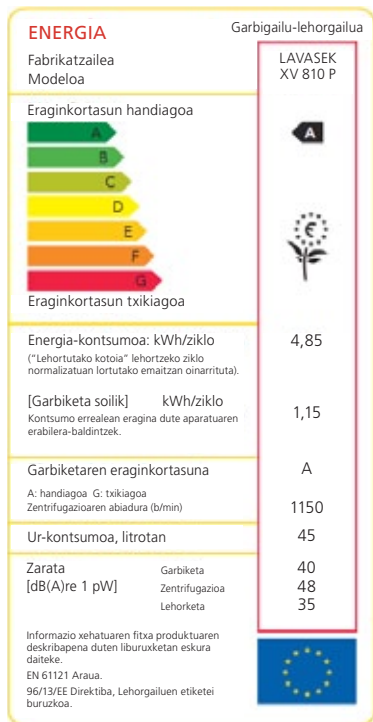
ENERGIA

Garbigailu-lehorgailua

Fabrikatzailea
Modeloa

LAVASEK
XV 810 P

Eraginkortasun handiagoa

A
B
C
D
E
F
G

A

Eraginkortasun txikiagoa

Energia-kontsumoa: kWh/ziklo
("Lehortutako kotoia" lehortzeko ziklo normalizatuan lortutako emaitzan oinarrituta).

4,85

[Garbiketa soilik] kWh/ziklo
Kontsumo errealean eragina dute aparatuaren erabilera-baldintzek.

1,15

Garbiketaren eraginkortasuna

A

A: handiagoa G: txikiagoa
Zentrifugazioaren abiadura (b/min)

1150

Ur-kontsumoa, litrotan

45

Zarata
[dB(A)re 1 pW]

Garbiketa
Zentrifugazioa
Lehorketa

40
48
35

Informazio xehatuaren fitxa produktuaren deskribapena duten liburuxketan eskura daiteke.
EN 61121 Araua.
96/13/EE Direktiba, Lehorgailuen etiketei buruzkoa.